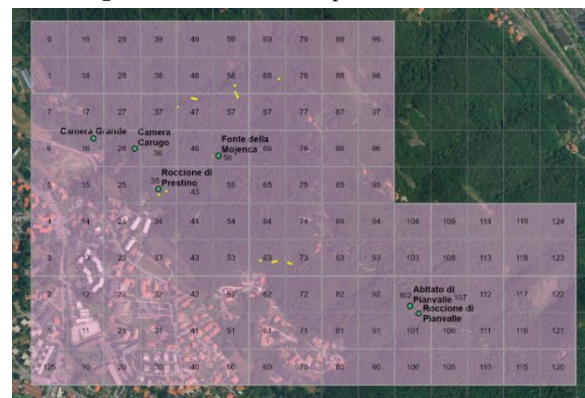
9 19 29 39 49 59 69 79 89 99
8 18 28 38 48 58 68 78 88 98
7 17 27 37 47 57 67 77 87 97
Camera Grande
Camera Carugo
Fonte della Mojenca
6 16 26 36 46 56 66 76 86 96
Roccione di Prestino
5 15 25 35 45 55 65 75 85 95
4 14 24 34 44 54 64 74 84 94 104 109 114 119 124
3 13 23 33 43 53 63 73 83 93 103 108 113 118 123
Abitato di Pianvalle
Roccione di Pianvalle
2 12 22 32 42 52 62 72 82 92 102 107 112 117 122
1 11 21 31 41 51 61 71 81 91 101 106 111 116 121
125 10 20 30 40 50 60 70 80 90 100 105 110 115 120